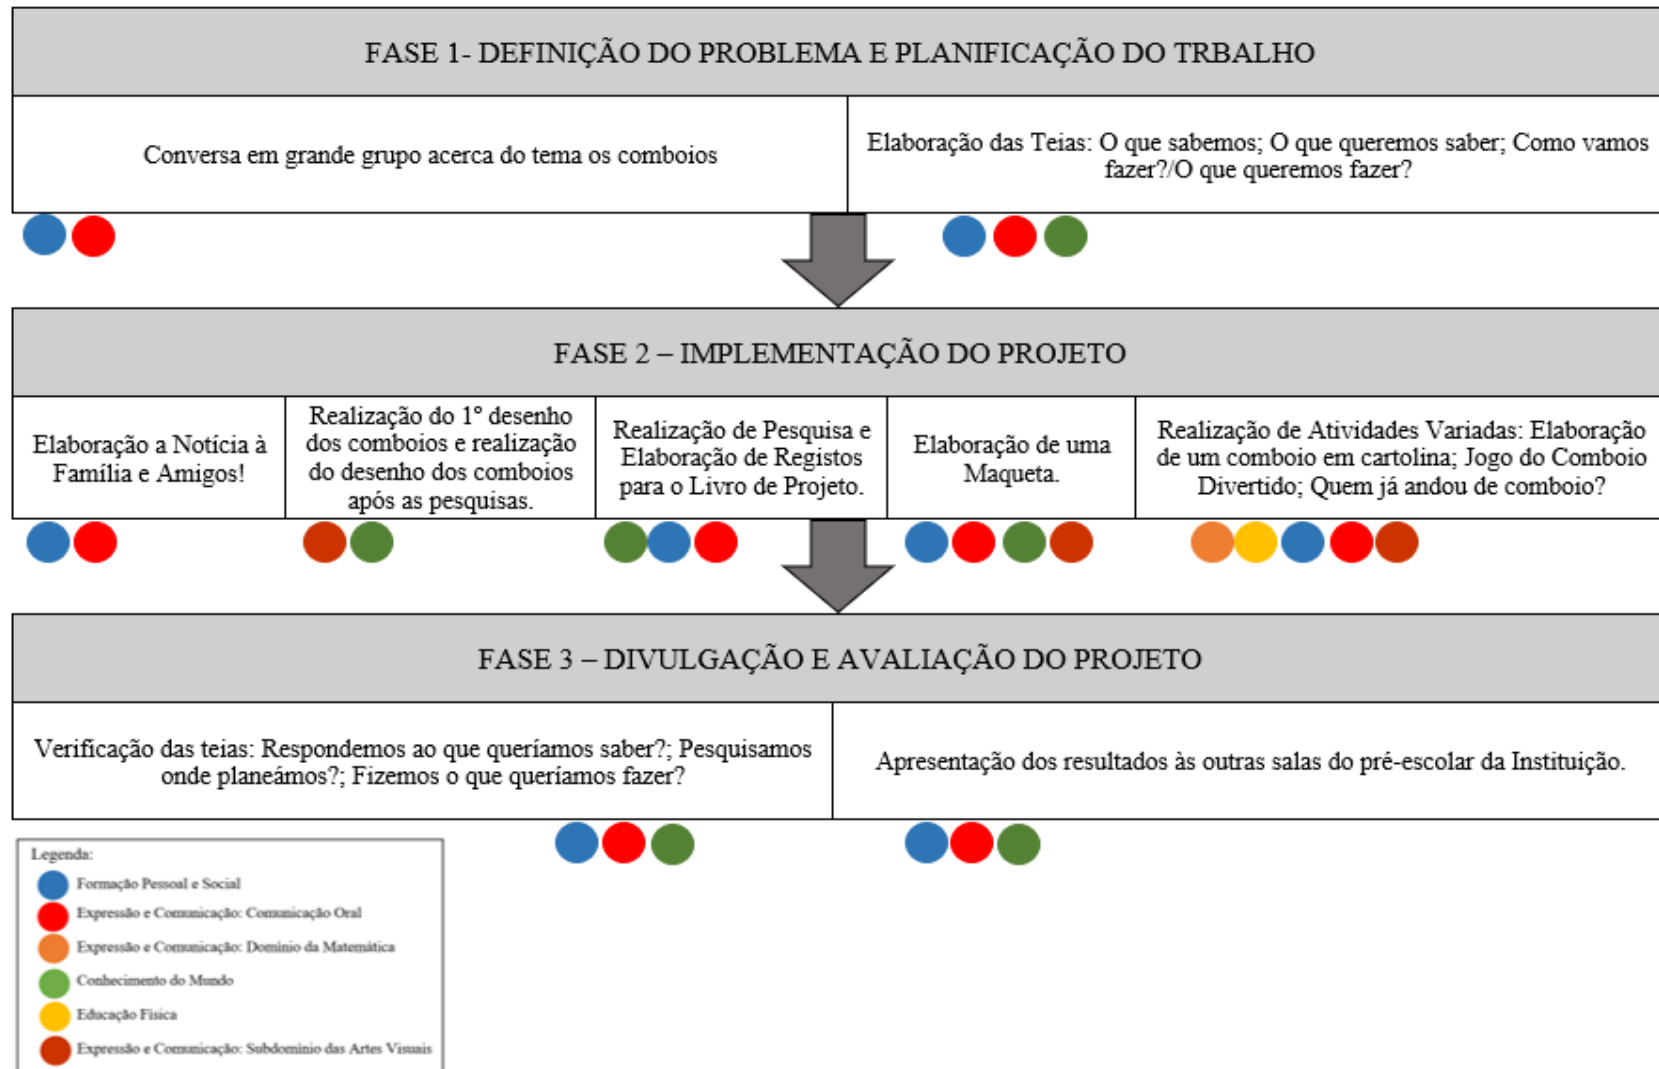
FASE 1- DEFINIÇÃO DO PROBLEMA E PLANIFICAÇÃO DO TRBALHO

Conversa em grande grupo acerca do tema os comboios

Elaboração das Teias: O que sabemos; O que queremos saber; Como vamos fazer?/O que queremos fazer?

FASE 2 – IMPLEMENTAÇÃO DO PROJETO

Elaboração a Notícia à Família e Amigos!

Realização do 1° desenho dos comboios e realização do desenho dos comboios após as pesquisas.

Realização de Pesquisa e Elaboração de Registos para o Livro de Projeto.

Elaboração de uma Maqueta.

Realização de Atividades Variadas: Elaboração de um comboio em cartolina; Jogo do Comboio Divertido; Quem já andou de comboio?

FASE 3 – DIVULGAÇÃO E AVALIAÇÃO DO PROJETO

Verificação das teias: Respondemos ao que queríamos saber?; Pesquisamos onde planeámos?; Fizemos o que queríamos fazer?

Apresentação dos resultados às outras salas do pré-escolar da Instituição.

Legenda:
Formação Pessoal e Social
Expressão e Comunicação: Comunicação Oral
Expressão e Comunicação: Domínio da Matemática
Conhecimento do Mundo
Educação Física
Expressão e Comunicação: Subdomínio das Artes Visuais